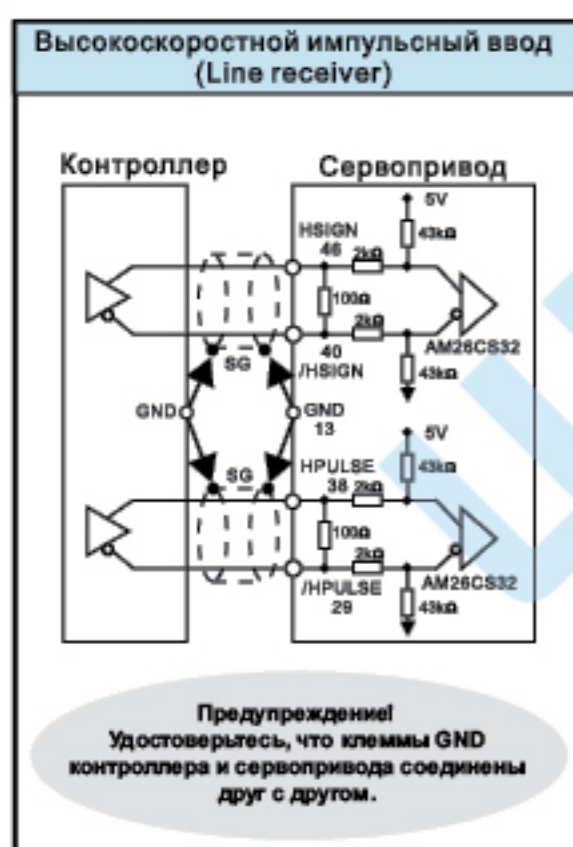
Высокоскоростной импульсный ввод (Line receiver)

Контроллер

Сервопривод

5V

HSIGN 46

2kΩ

43kΩ

100Ω

2kΩ

40 /HSIGN

AM26CS32

43kΩ

SG

GND

GND 13

5V

SG

HPULSE 38

2kΩ

43kΩ

100Ω

2kΩ

/HPULSE 29

AM26CS32

43kΩ

Предупреждение! Удостоверьтесь, что клеммы GND контроллера и сервопривода соединены друг с другом.